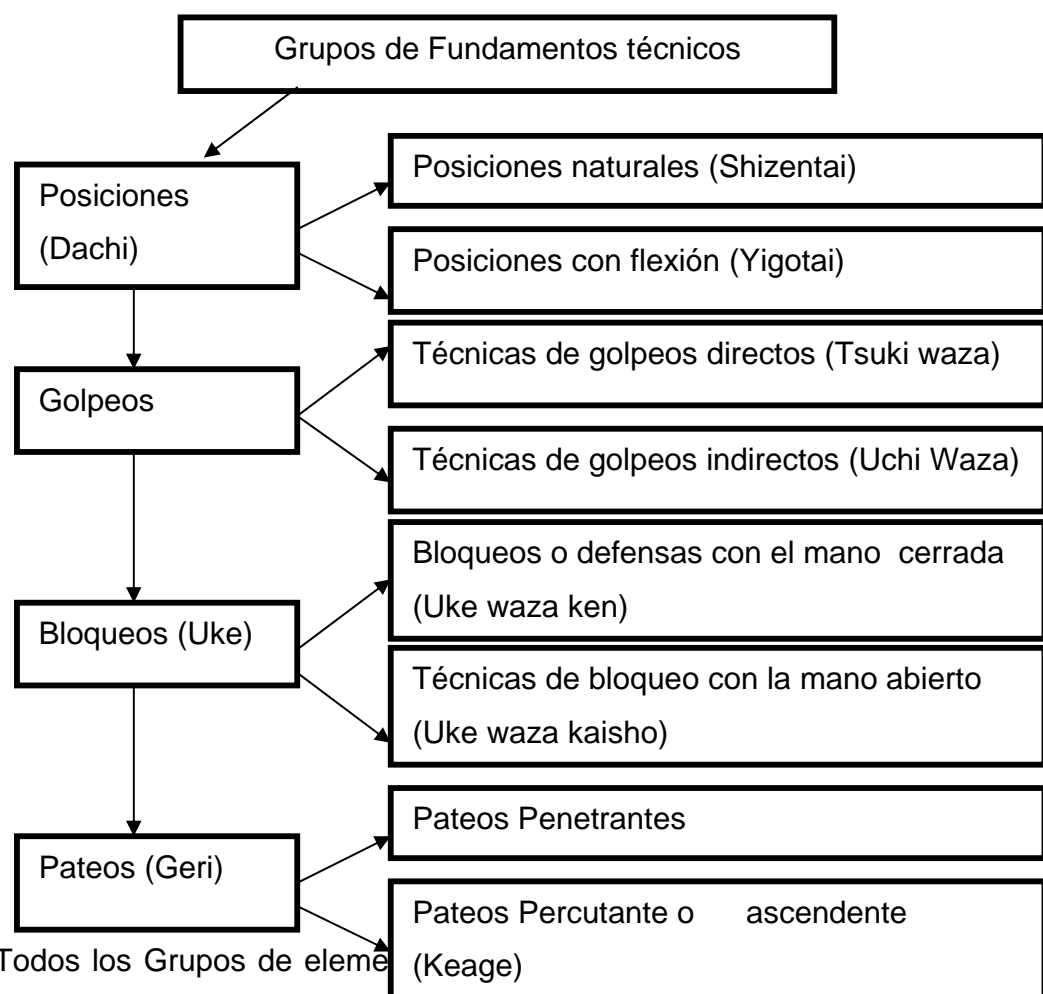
Grupos de Fundamentos técnicos

Posiciones (Dachi)

Posiciones naturales (Shizentai)

Posiciones con flexión (Yigotai)

Golpeos

Técnicas de golpeos directos (Tsuki waza)

Técnicas de golpeos indirectos (Uchi Waza)

Bloqueos (Uke)

Bloqueos o defensas con el mano cerrada (Uke waza ken)

Técnicas de bloqueo con la mano abierto (Uke waza kaisho)

Pateos (Geri)

Pateos Penetrantes

Pateos Percutante o ascendente (Keage)

Todos los Grupos de eleme